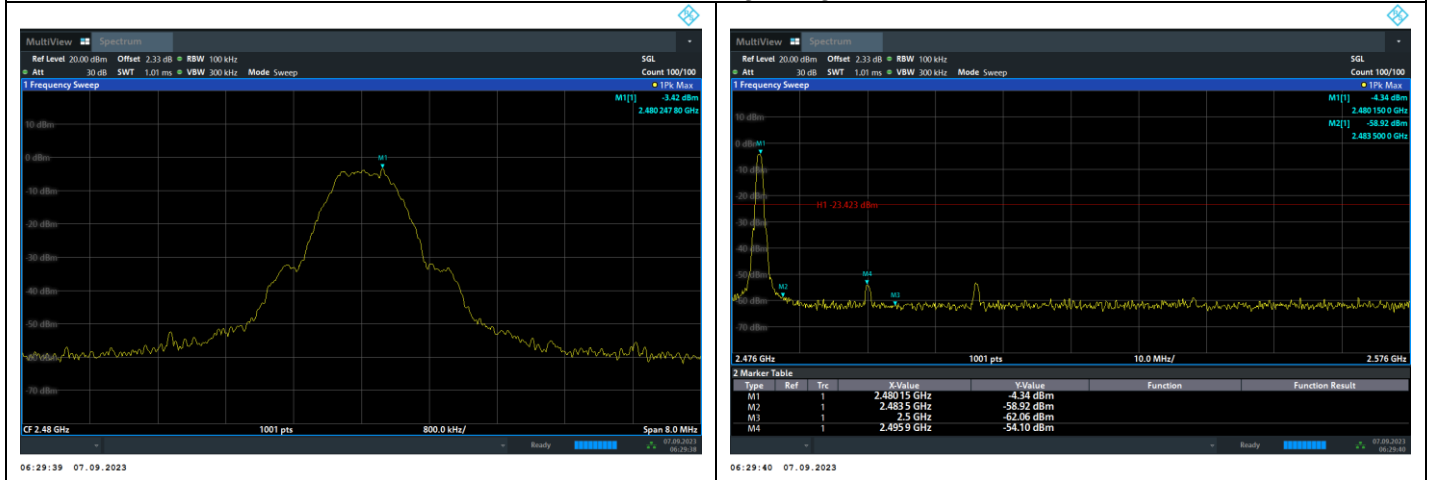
MultiView Spectrum

Ref Level 20.00 dBm Offset 2.33 dB RBW 100 kHz SGL
Att 30 dB SWT 1.01 ms VBW 300 kHz Mode Sweep Count 100/100

1 Frequency Sweep 1Pk Max

M1[1] -3.42 dBm
2.480 247 80 GHz

10 dBm
0 dBm
-10 dBm
-20 dBm
-30 dBm
-40 dBm
-50 dBm
-60 dBm
-70 dBm

M1

CF 2.48 GHz 1001 pts 800.0 kHz/ Span 8.0 MHz

Ready 07.09.2023 06:29:38

06:29:39 07.09.2023

MultiView Spectrum

Ref Level 20.00 dBm Offset 2.33 dB RBW 100 kHz SGL
Att 30 dB SWT 1.01 ms VBW 300 kHz Mode Sweep Count 100/100

1 Frequency Sweep 1Pk Max

M1[1] -4.34 dBm
2.480 150 0 GHz
M2[1] -58.92 dBm
2.483 500 0 GHz

10 dBm
0 dBm
-10 dBm
-20 dBm
-30 dBm
-40 dBm
-50 dBm
-60 dBm
-70 dBm

H1 -23.423 dBm

M1 M2 M3 M4

2.476 GHz 1001 pts 10.0 MHz/ 2.576 GHz

2 Marker Table

| Type | Ref | Trc | X-Value | Y-Value | Function | Function Result |
|---|---|---|---|---|---|---|
| M1 | | 1 | 2.480 15 GHz | -4.34 dBm | | |
| M2 | | 1 | 2.483 5 GHz | -58.92 dBm | | |
| M3 | | 1 | 2.5 GHz | -62.06 dBm | | |
| M4 | | 1 | 2.495 9 GHz | -54.10 dBm | | |

Ready 07.09.2023 06:29:40

06:29:40 07.09.2023